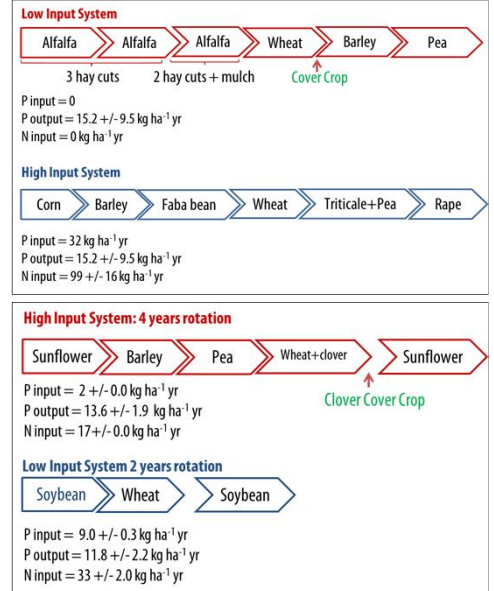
Low Input System

Alfalfa | Alfalfa | Alfalfa | Wheat | Barley | Pea

3 hay cuts   2 hay cuts + mulch   Cover Crop

P input = 0
P output = 15.2 +/- 9.5 kg ha$^{-1}$ yr
N input = 0 kg ha$^{-1}$ yr

High Input System

Corn | Barley | Faba bean | Wheat | Triticale+Pea | Rape

P input = 32 kg ha$^{-1}$ yr
P output = 15.2 +/- 9.5 kg ha$^{-1}$ yr
N input = 99 +/- 16 kg ha$^{-1}$ yr

High Input System: 4 years rotation

Sunflower | Barley | Pea | Wheat+clover | Sunflower

Clover Cover Crop

P input = 2 +/- 0.0 kg ha$^{-1}$ yr
P output = 13.6 +/- 1.9 kg ha$^{-1}$ yr
N input = 17+/- 0.0 kg ha$^{-1}$ yr

Low Input System 2 years rotation

Soybean | Wheat | Soybean

P input = 9.0 +/- 0.3 kg ha$^{-1}$ yr
P output = 11.8 +/- 2.2 kg ha$^{-1}$ yr
N input = 33 +/- 2.0 kg ha$^{-1}$ yr